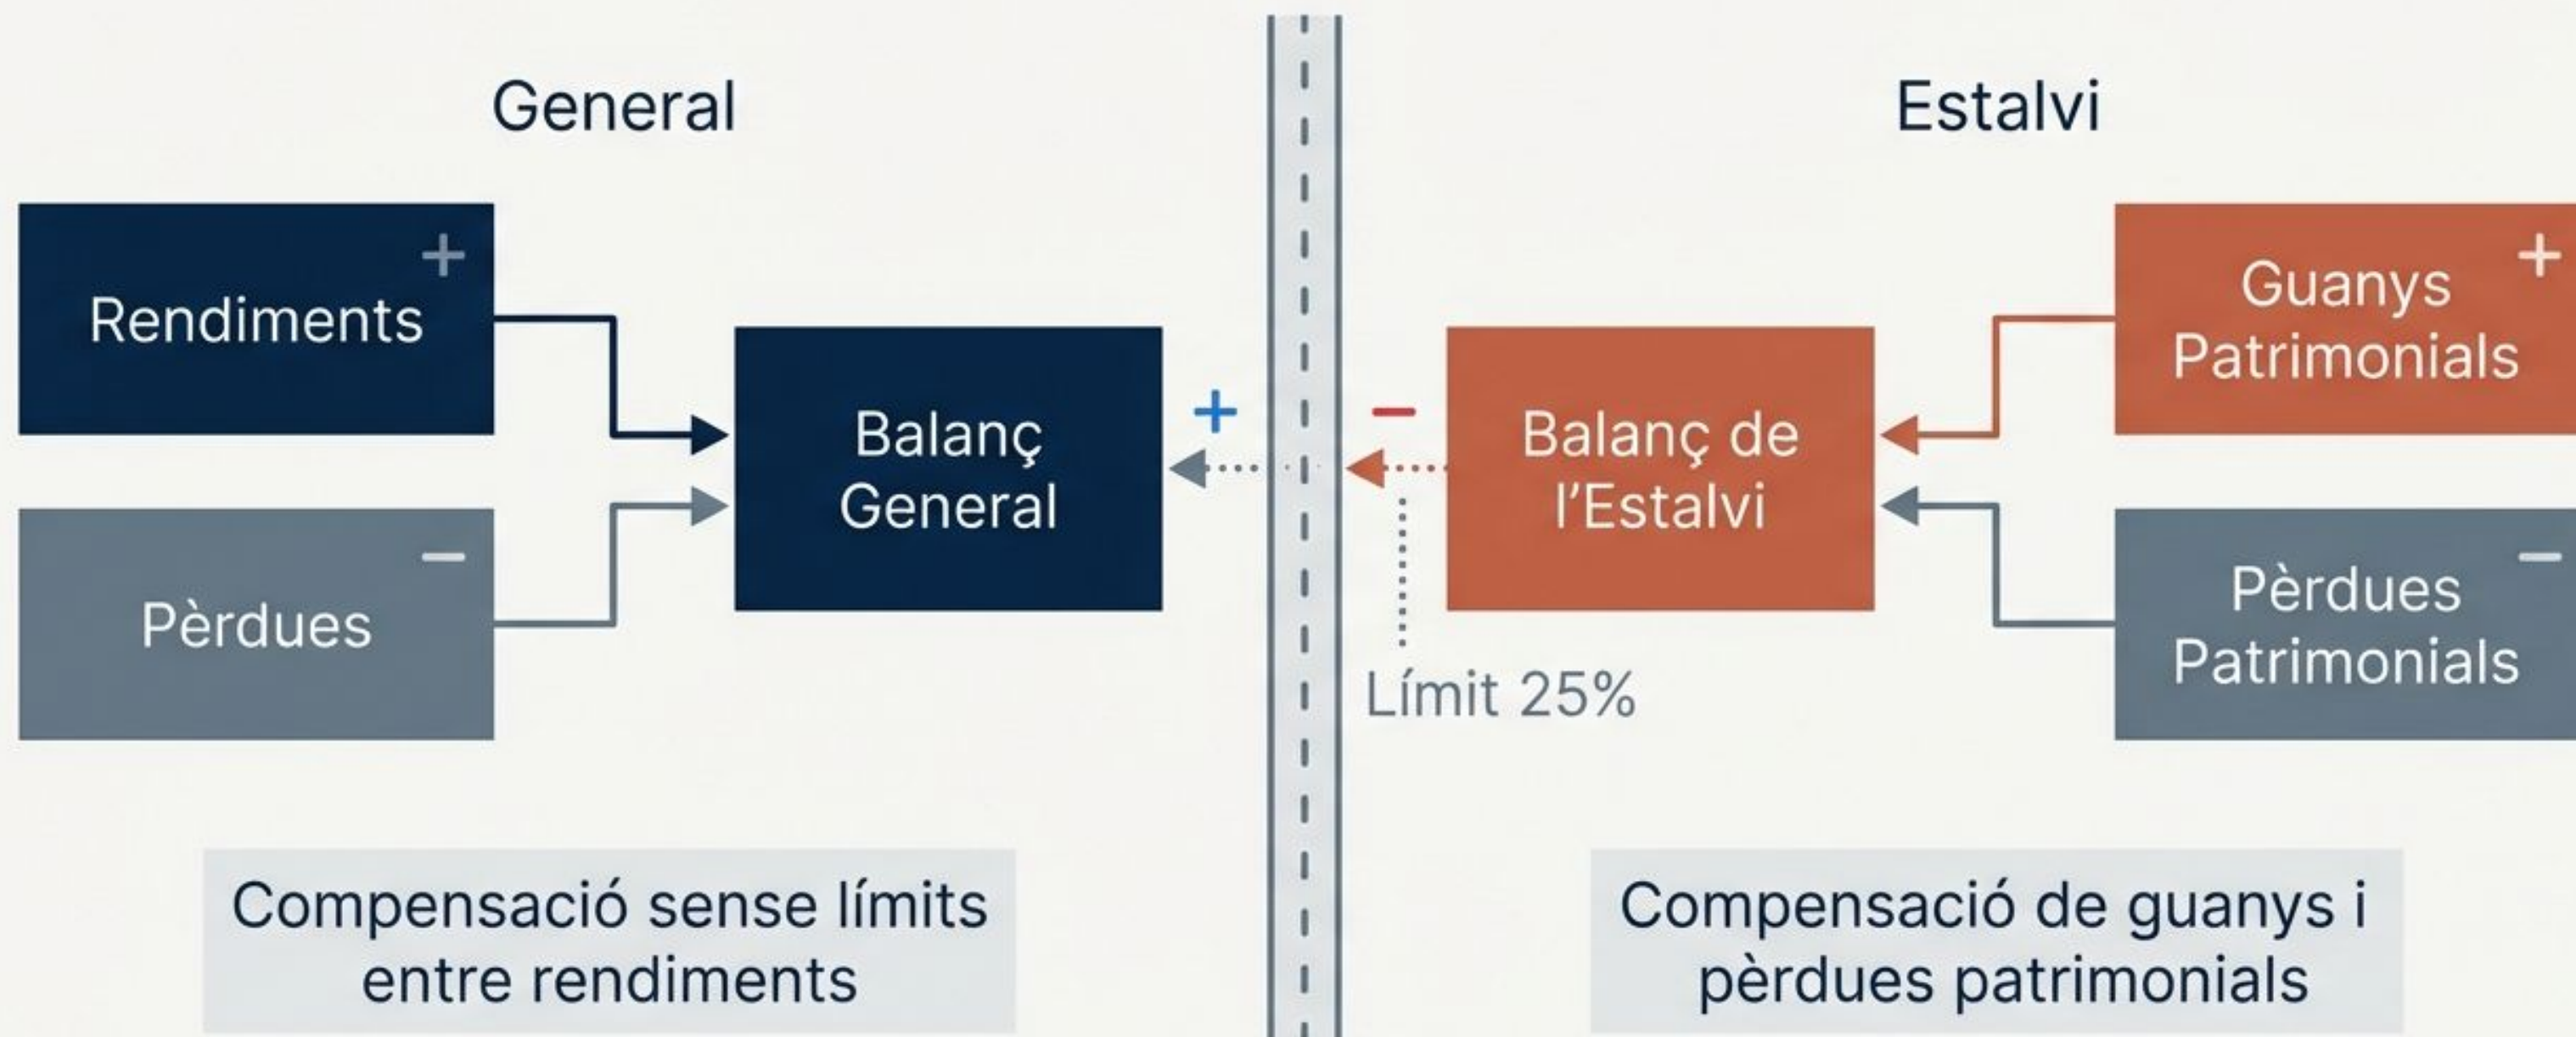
General

Rendiments +

Pèrdues −

Balanç General

+

Estalvi

Guanys Patrimonials +

Pèrdues Patrimonials −

Balanç de l’Estalvi

−

Límit 25%

Compensació sense límits entre rendiments

Compensació de guanys i pèrdues patrimonials